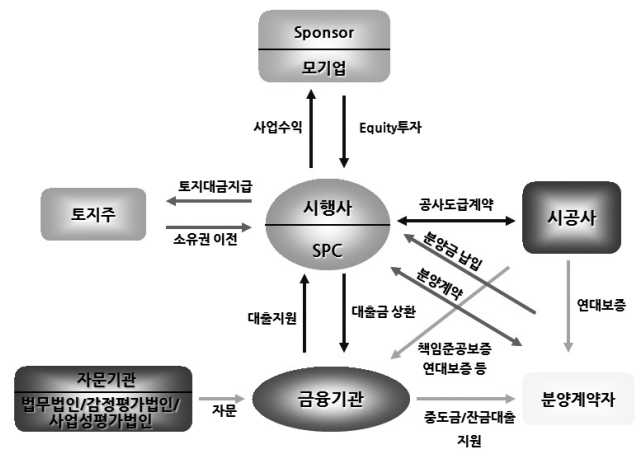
Sponsor
모기업

사업수익

Equity투자

토지대금지급

토지주

소유권 이전

시행사

SPC

공사도급계약

시공사

분양금 납입

분양계약

연대보증

대출지원

대출금 상환

책임준공보증
연대보증 등

자문기관
법무법인/감정평가법인/
사업성평가법인

자문

금융기관

분양계약자

중도금/잔금대출
지원